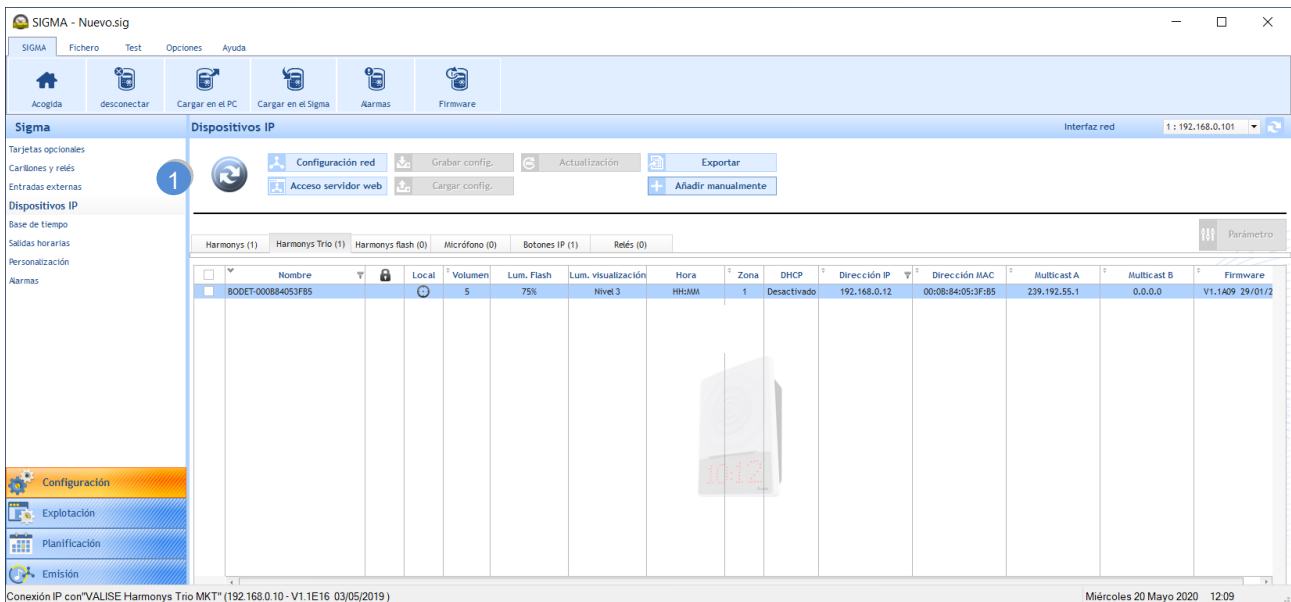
SIGMA - Nuevo.sig

SIGMA Fichero Test Opciones Ayuda

Acogida desconectar Cargar en el PC Cargar en el Sigma Alarmas Firmware

Sigma

Tarjetas opcionales
Carillones y relés
Entradas externas
Dispositivos IP
Base de tiempo
Salidas horarias
Personalización
Alarmas

Dispositivos IP

Interfaz red 1 : 192.168.0.101

1

Configuración red
Acceso servidor web
Grabar config.
Cargar config.
Actualización
Exportar
Añadir manualmente

Parámetro

Harmonys (1) Harmonys Trio (1) Harmonys flash (0) Micrófono (0) Botones IP (1) Relés (0)

| | Nombre | | Local | Volumen | Lum. Flash | Lum. visualización | Hora | Zona | DHCP | Dirección IP | Dirección MAC | Multicast A | Multicast B | Firmware |
|---|---|---|---|---|---|---|---|---|---|---|---|---|---|---|
| | BODET-000B84053FB5 | | | 5 | 75% | Nivel 3 | HH:MM | 1 | Desactivado | 192.168.0.12 | 00:0B:84:05:3F:B5 | 239.192.55.1 | 0.0.0.0 | V1.1A09 29/01/2 |

10:12

Configuración
Explotación
Planificación
Emisión

Conexión IP con"VALISE Harmonys Trio MKT" (192.168.0.10 - V1.1E16 03/05/2019 )
Miércoles 20 Mayo 2020 12:09